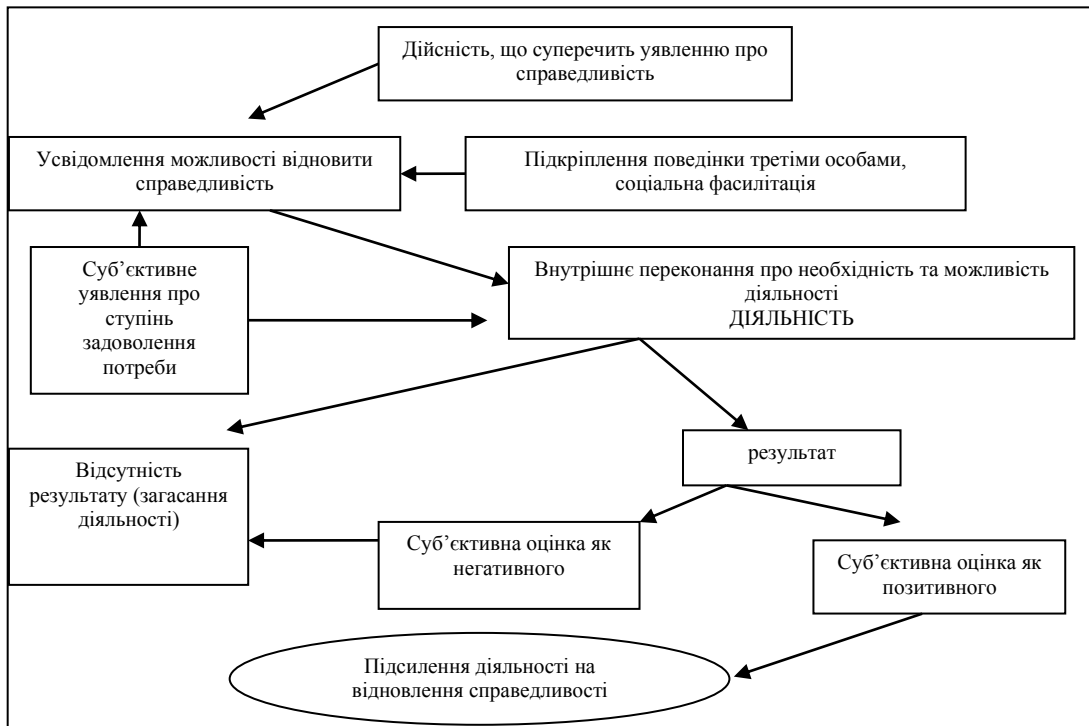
Дійсність, що суперечить уявленню про справедливість

Усвідомлення можливості відновити справедливість

Підкріплення поведінки третіми особами, соціальна фасилітація

Суб'єктивне уявлення про ступінь задоволення потреби

Внутрішнє переконання про необхідність та можливість діяльності
ДІЯЛЬНІСТЬ

Відсутність результату (загасання діяльності)

результат

Суб'єктивна оцінка як негативного

Суб'єктивна оцінка як позитивного

Підсилення діяльності на відновлення справедливості